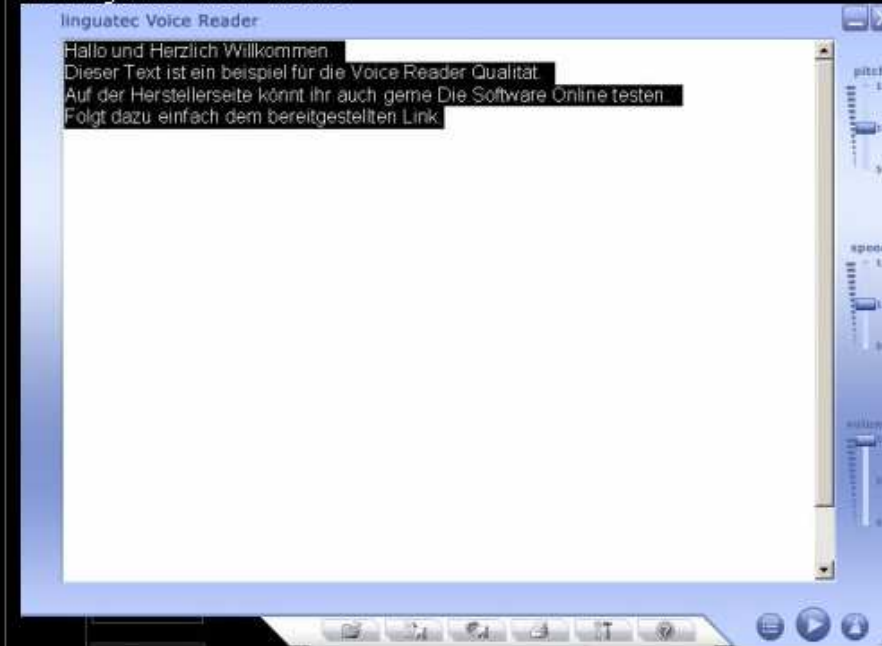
linguatec Voice Reader

Hallo und Herzlich Willkommen.
Dieser Text ist ein beispiel für die Voice Reader Qualität.
Auf der Herstellerseite könnt ihr auch gerne Die Software Online testen.
Folgt dazu einfach dem bereitgestellten Link.

pitc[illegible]

spee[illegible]

volum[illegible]